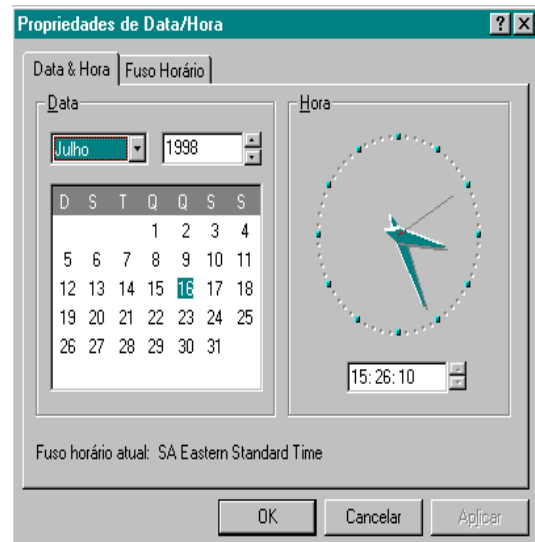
Propriedades de Data/Hora

?
X

Data & Hora
Fuso Horário

Data

Julho
1998

| D | S | T | Q | Q | S | S |
|---|---|---|---|---|---|---|
| | | | 1 | 2 | 3 | 4 |
| 5 | 6 | 7 | 8 | 9 | 10 | 11 |
| 12 | 13 | 14 | 15 | 16 | 17 | 18 |
| 19 | 20 | 21 | 22 | 23 | 24 | 25 |
| 26 | 27 | 28 | 29 | 30 | 31 | |

Hora

15:26:10

Fuso horário atual: SA Eastern Standard Time

OK
Cancelar
Aplicar